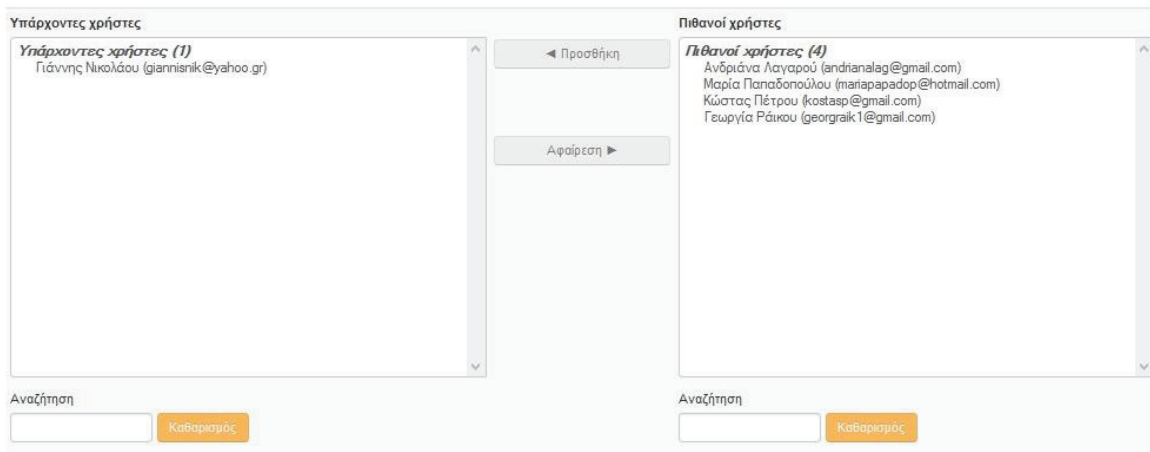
Υπάρχοντες χρήστες

Υπάρχοντες χρήστες (1)
Γιάννης Νικολάου (giannisnik@yahoo.gr)

◄ Προσθήκη

Αφαίρεση ►

Πιθανοί χρήστες

Πιθανοί χρήστες (4)
Ανδριάνα Λαγαρού (andrianalag@gmail.com)
Μαρία Παπαδοπούλου (mariapapadop@hotmail.com)
Κώστας Πέτρου (kostasp@gmail.com)
Γεωργία Ράικου (georgraik1@gmail.com)

Αναζήτηση

Καθαρισμός

Αναζήτηση

Καθαρισμός